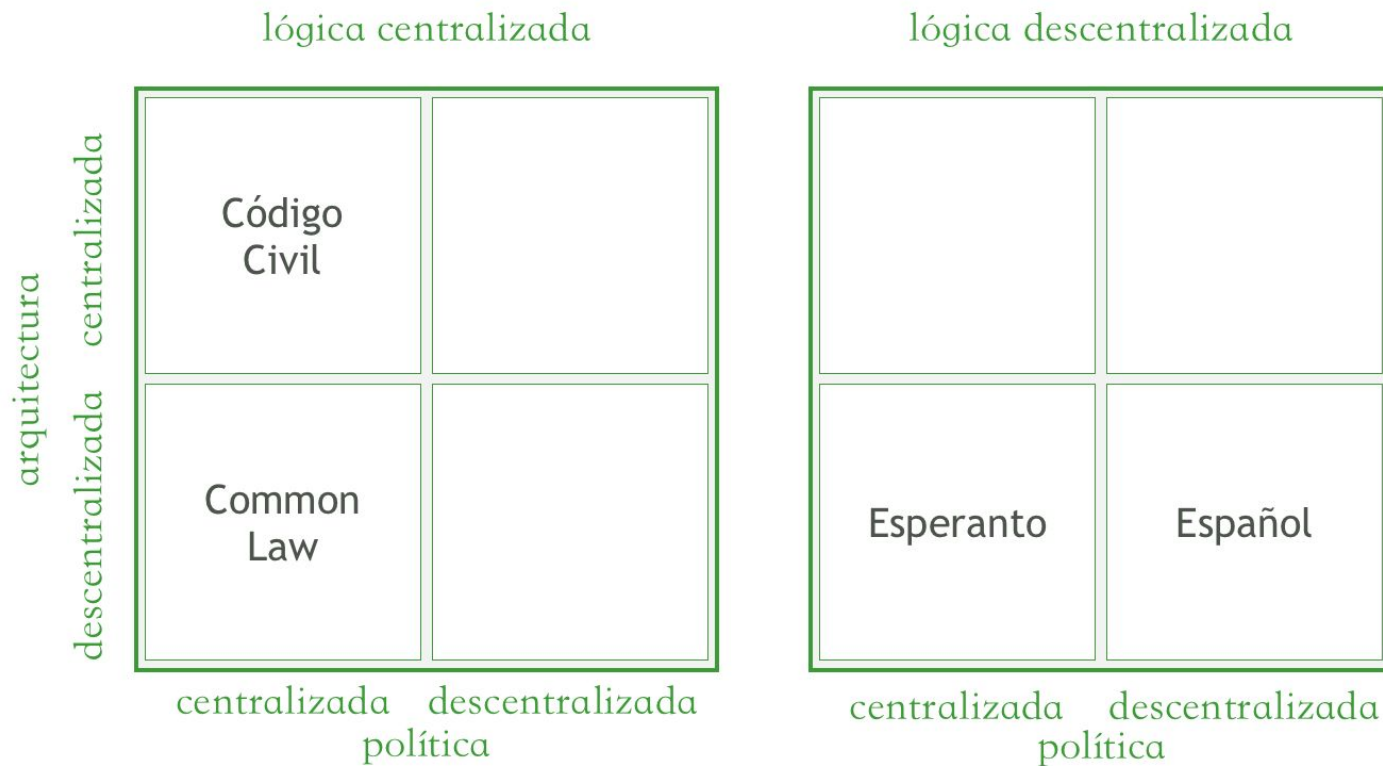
lógica centralizada

lógica descentralizada

arquitectura

centralizada

descentralizada

Código Civil

Common Law

Esperanto

Español

centralizada descentralizada
política

centralizada descentralizada
política